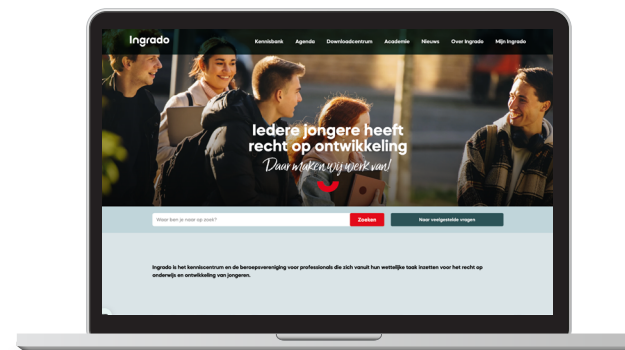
Ingrado

Kennisbank Agenda Downloadcentrum Academie Nieuws Over Ingrado Mijn Ingrado

Iedere jongere heeft recht op ontwikkeling

Daar maken wij werk van!

Waar ben je naar op zoek?

Zoeken

Naar veelgestelde vragen

Ingrado is het kenniscentrum en de beroepsvereniging voor professionals die zich vanuit hun wettelijke taak inzetten voor het recht op onderwijs en ontwikkeling van jongeren.